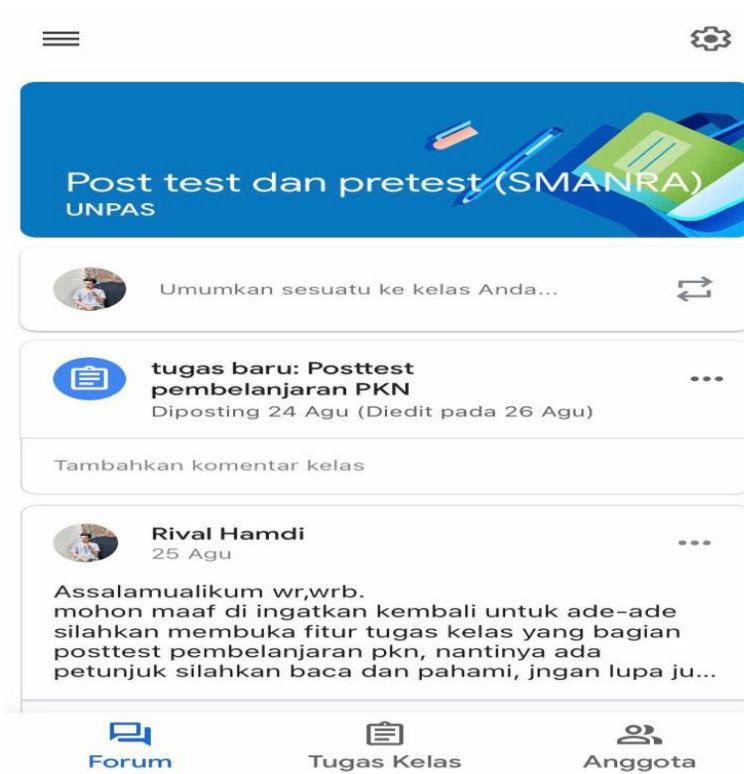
Post test dan pretest (SMANRA)
UNPAS

Umumkan sesuatu ke kelas Anda...

tugas baru: Posttest pembelanjaran PKN
Diposting 24 Agu (Diedit pada 26 Agu)

Tambahkan komentar kelas

Rival Hamdi
25 Agu

Assalamualikum wr,wrb.
mohon maaf di ingatkan kembali untuk ade-ade silahkan membuka fitur tugas kelas yang bagian posttest pembelanjaran pkn, nantinya ada petunjuk silahkan baca dan pahami, jngan lupa ju...

Forum
Tugas Kelas
Anggota